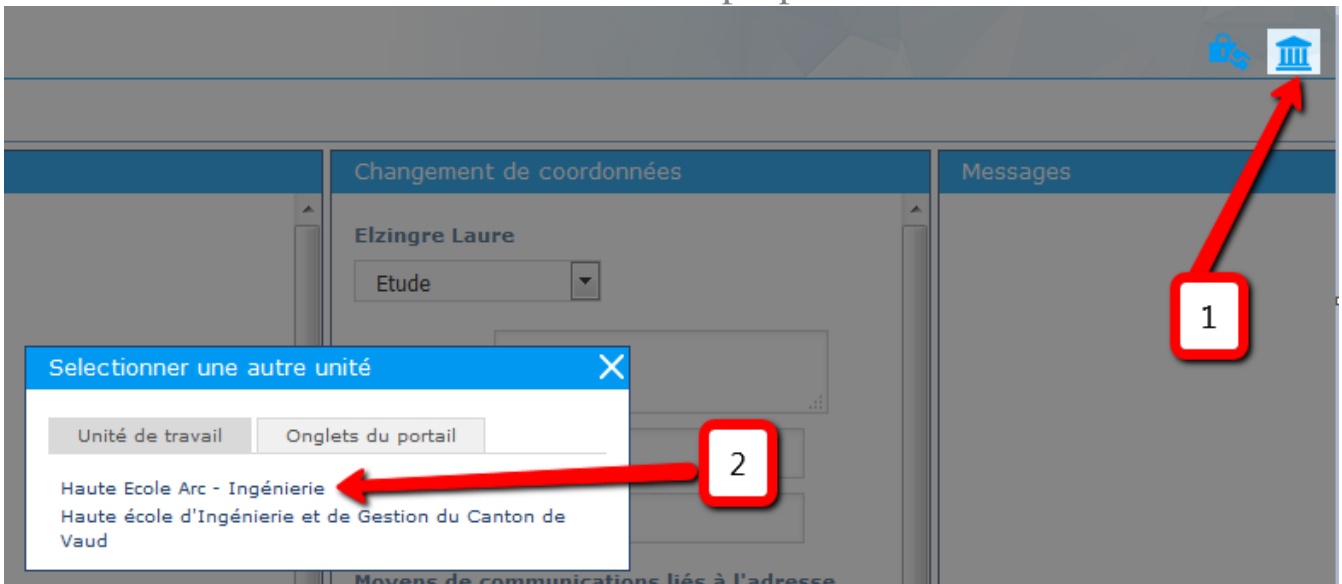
Changement de coordonnées

Messages

Elzingre Laure

Etude

1

Selectionner une autre unité

Unité de travail

Onglets du portail

2

Haute Ecole Arc - Ingénierie

Haute école d'Ingénierie et de Gestion du Canton de Vaud

Moyens de communications liés à l'adresse